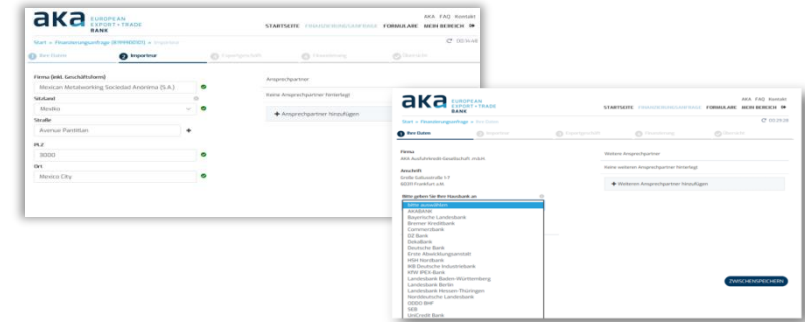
aka EUROPEAN EXPORT + TRADE BANK

AKA FAQ Kontakt

STARTSEITE FINANZIERUNGSANFRAGE FORMULARE MEIN BEREICH

Start » Finanzierungsanfrage (87998000) » Importeur

1 Ihre Daten 2 Importeur 3 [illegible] 4 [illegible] 5 Übersicht

Firma (inkl. Geschäftsform)
Mexican Metalworking Sociedad Anónima (S.A.)

Sitzland
Mexiko

Straße
Avenue Panitlan

PLZ
3000

Ort
Mexico City

Ansprechpartner

Keine Ansprechpartner hinterlegt

+ Ansprechpartner hinzufügen

aka EUROPEAN EXPORT + TRADE BANK

AKA FAQ Kontakt

STARTSEITE FINANZIERUNGSANFRAGE FORMULARE MEIN BEREICH

Start » Finanzierungsanfrage » Ihre Daten

1 Ihre Daten 2 Importeur 3 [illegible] 4 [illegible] 5 Übersicht

Firma
AKA Ausfuhrkredit-Gesellschaft mbH

Anschrift
Emil-Sulzbachstraße 1-7
60311 Frankfurt a.M.

Bitte geben Sie Ihre Hausbank an
Bitte auswählen
AKABANK
Bayerische Landesbank
Bremer Kreditbank
Commerzbank
DZ Bank
DekaBank
Deutsche Bank
Erste Abwicklungsanstalt
HSH Nordbank
IKB Deutsche Industriebank
KfW IPEX-Bank
Landesbank Baden-Württemberg
Landesbank Berlin
Landesbank Hessen-Thüringen
Norddeutsche Landesbank
ODDO BHF
SEB
UniCredit Bank

Weitere Ansprechpartner

Keine weiteren Ansprechpartner hinterlegt

+ Weiteren Ansprechpartner hinzufügen

ZWISCHENSPEICHERN